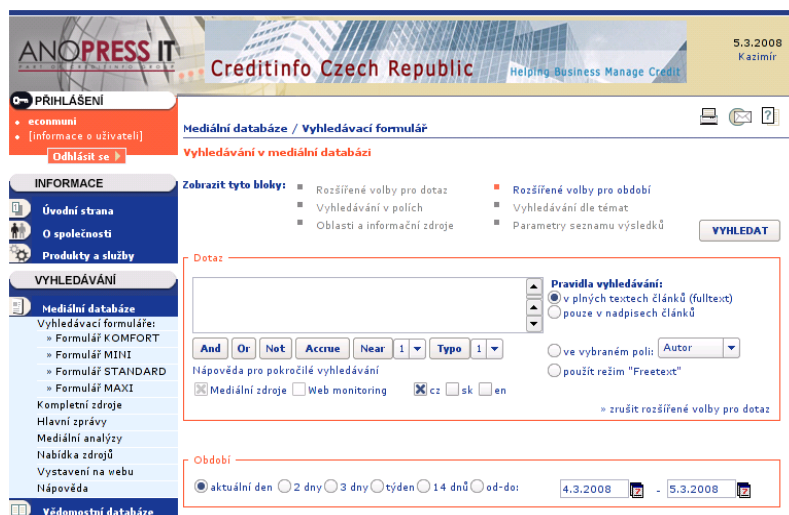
ANOPRESS IT

Creditinfo Czech Republic

Helping Business Manage Credit

5.3.2008
Kazimír

PŘIHLÁŠENÍ

• econmuni
• [informace o uživateli]

Odhlásit se

INFORMACE

Úvodní strana
O společnosti
Produkty a služby

VYHLEDÁVÁNÍ

Mediální databáze
Vyhledávací formuláře:
» Formulář KOMFORT
» Formulář MINI
» Formulář STANDARD
» Formulář MAXI
Kompletní zdroje
Hlavní zprávy
Mediální analýzy
Nabídka zdrojů
Vystavení na webu
Nápověda

Vědomostní databáze

Mediální databáze / Vyhledávací formulář

Vyhledávání v mediální databázi

Zobrazit tyto bloky:
Rozšířené volby pro dotaz
Vyhledávání v polích
Oblasti a informační zdroje
Rozšířené volby pro období
Vyhledávání dle témat
Parametry seznamu výsledků

VYHLEDAT

Dotaz

Pravidla vyhledávání:
v plných textech článků (fulltext)
pouze v nadpisech článků

And | Or | Not | Accrue | Near | 1 | Typo | 1

ve vybraném poli: Autor

Nápověda pro pokročilé vyhledávání

použít režim "Freetext"

Mediální zdroje | Web monitoring | cz | sk | en

» zrušit rozšířené volby pro dotaz

Období

aktuální den | 2 dny | 3 dny | týden | 14 dnů | od-do: 4.3.2008 - 5.3.2008